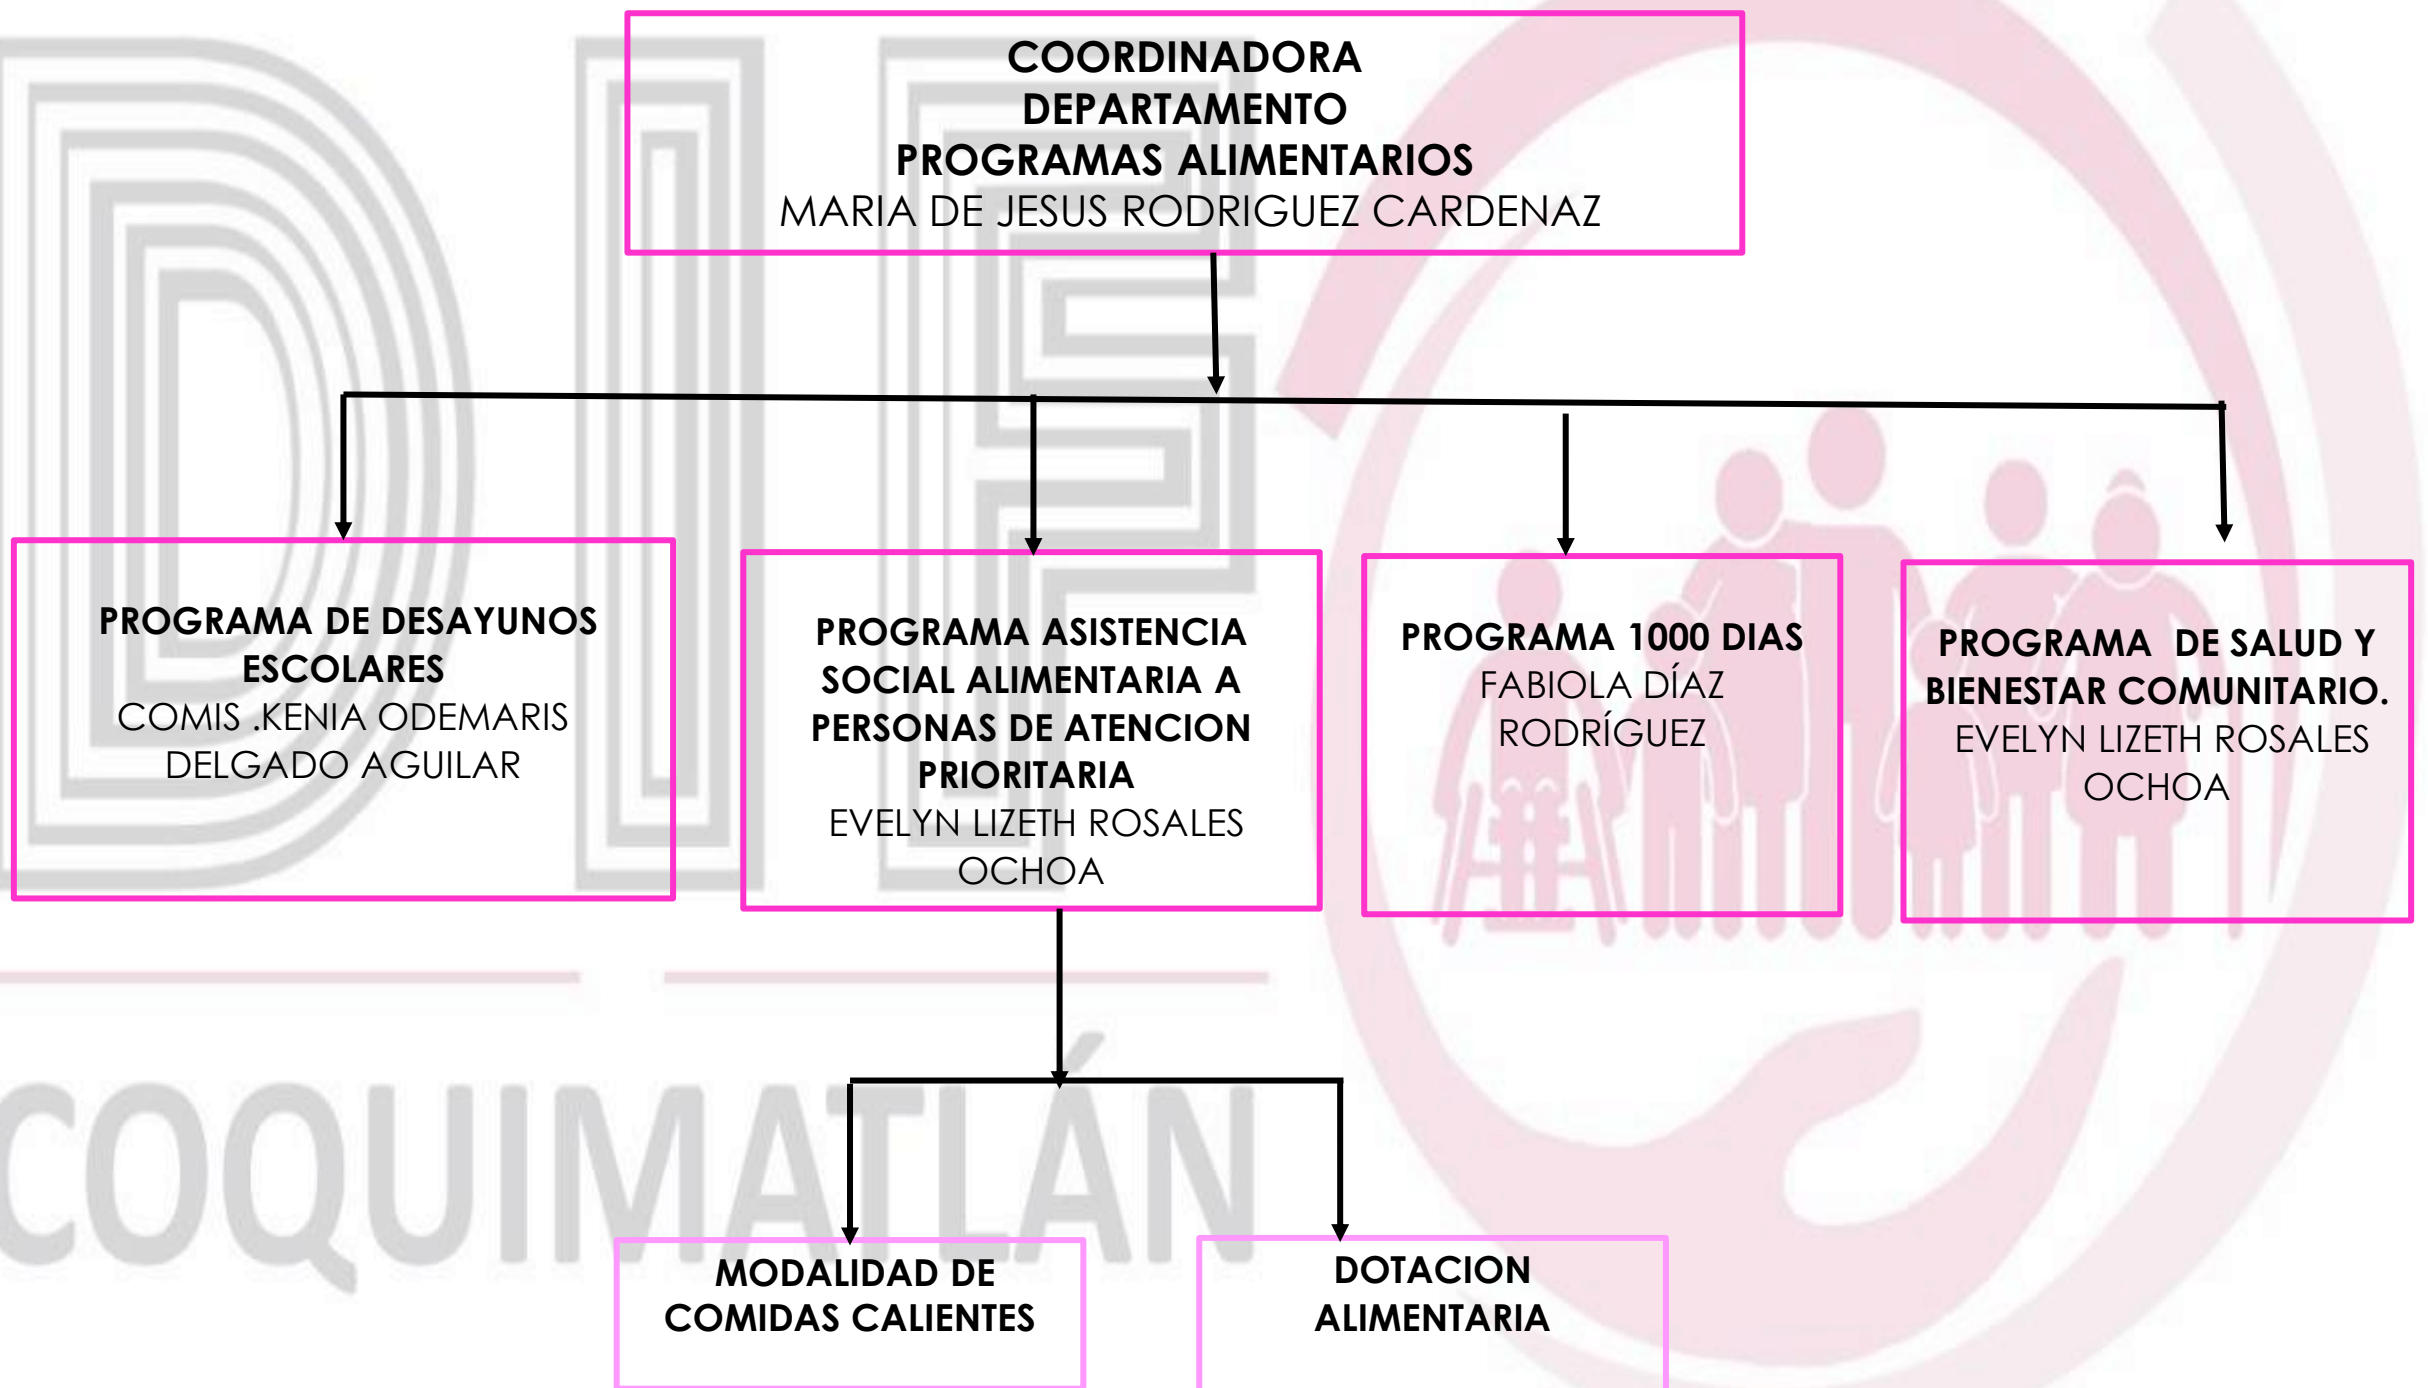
COORDINADORA
DEPARTAMENTO
PROGRAMAS ALIMENTARIOS
MARIA DE JESUS RODRIGUEZ CARDENAZ

PROGRAMA DE DESAYUNOS ESCOLARES
COMIS .KENIA ODEMARIS DELGADO AGUILAR

PROGRAMA ASISTENCIA SOCIAL ALIMENTARIA A PERSONAS DE ATENCION PRIORITARIA
EVELYN LIZETH ROSALES OCHOA

PROGRAMA 1000 DIAS
FABIOLA DÍAZ RODRÍGUEZ

PROGRAMA DE SALUD Y BIENESTAR COMUNITARIO.
EVELYN LIZETH ROSALES OCHOA

MODALIDAD DE COMIDAS CALIENTES

DOTACION ALIMENTARIA

DIF
COQUIMATLÁN